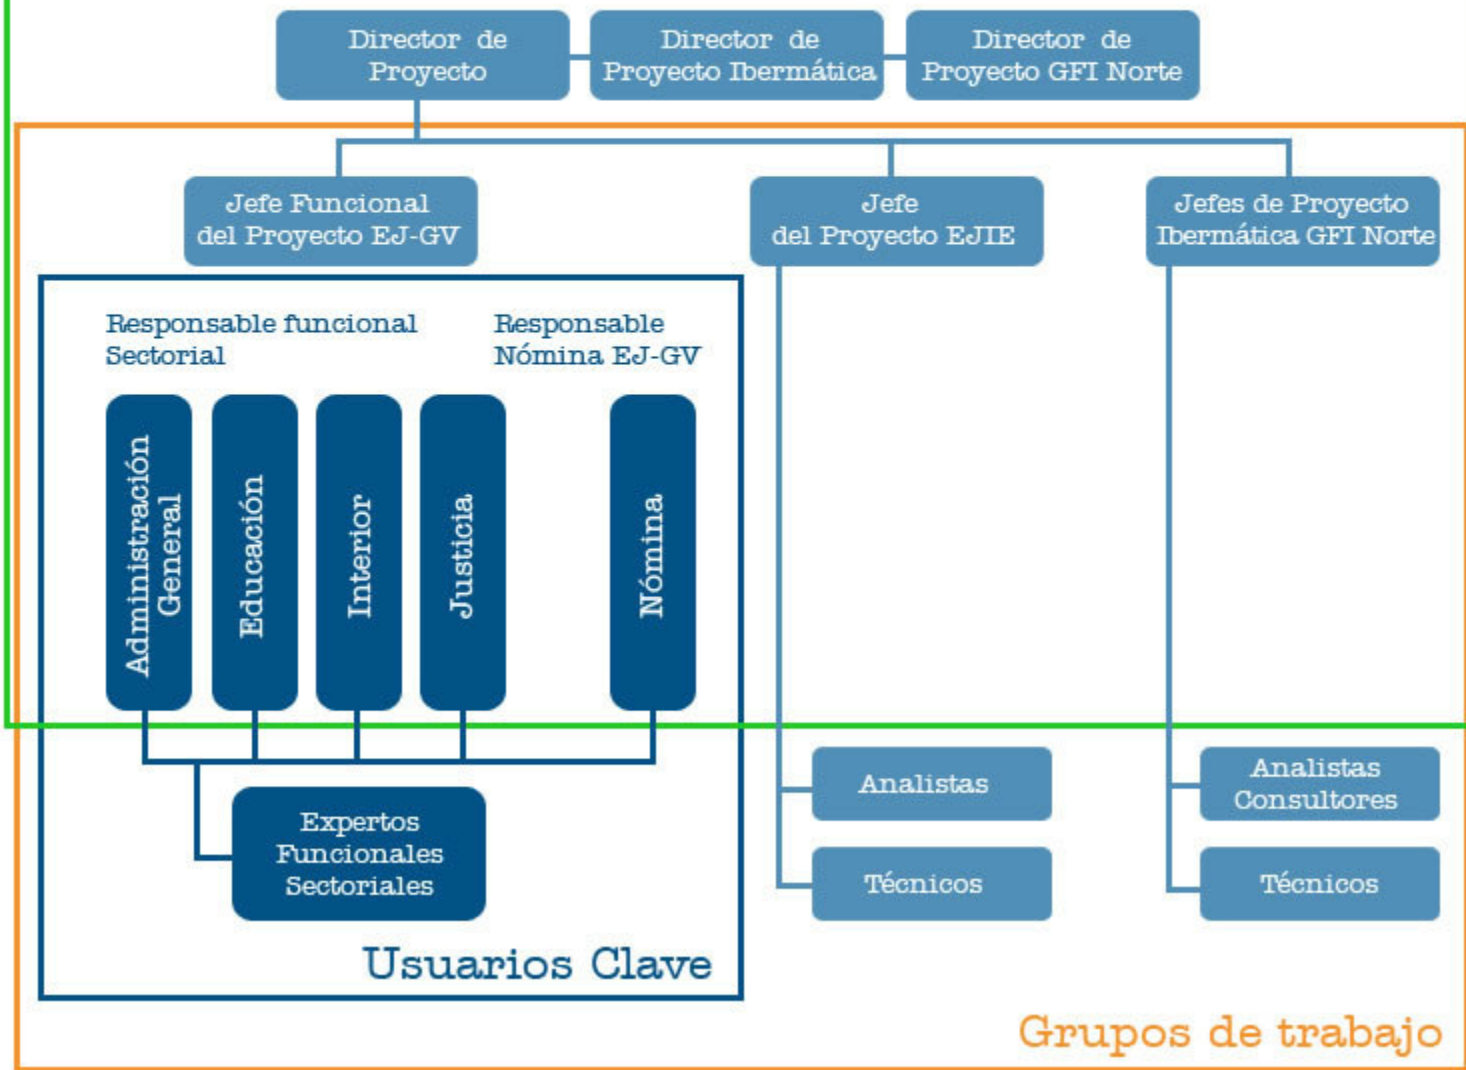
Director de Proyecto

Director de Proyecto Ibermática

Director de Proyecto GFI Norte

Jefe Funcional del Proyecto EJ-GV

Jefe del Proyecto EJIE

Jefes de Proyecto Ibermática GFI Norte

Responsable funcional Sectorial

Responsable Nómina EJ-GV

Administración General

Educación

Interior

Justicia

Nómina

Expertos Funcionales Sectoriales

Usuarios Clave

Analistas

Técnicos

Analistas Consultores

Técnicos

Grupos de trabajo